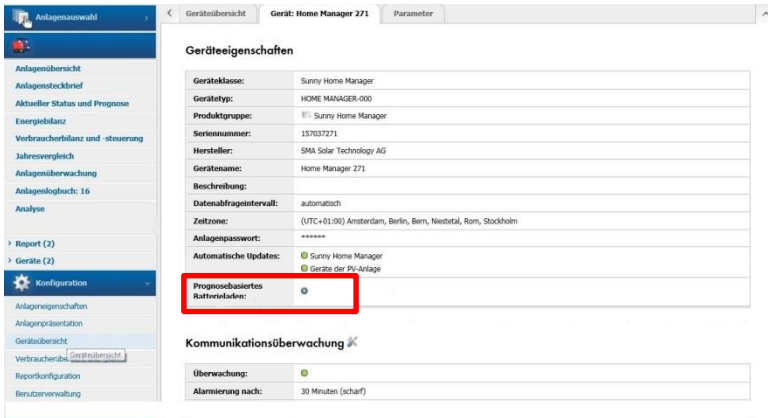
Anlagenauswahl

Anlagenübersicht
Anlagensteckbrief
Aktueller Status und Prognose
Energiebilanz
Verbraucherbilanz und -steuerung
Jahresvergleich
Anlagenüberwachung
Anlagenlogbuch: 16
Analyse

› Report (2)
› Geräte (2)

Konfiguration

Anlageneigenschaften
Anlagenpräsentation
Geräteübersicht
Verbraucherüb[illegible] Geräteübersicht
Reportkonfiguration
Benutzerverwaltung

Geräteübersicht | Gerät: Home Manager 271 | Parameter

Geräteeigenschaften

| | |
|---|---|
| Geräteklasse: | Sunny Home Manager |
| Gerätetyp: | HOME MANAGER-000 |
| Produktgruppe: | Sunny Home Manager |
| Seriennummer: | 157037271 |
| Hersteller: | SMA Solar Technology AG |
| Gerätename: | Home Manager 271 |
| Beschreibung: | |
| Datenabfrageintervall: | automatisch |
| Zeitzone: | (UTC+01:00) Amsterdam, Berlin, Bern, Niestetal, Rom, Stockholm |
| Anlagenpasswort: | ****** |
| Automatische Updates: | Sunny Home Manager<br>Geräte der PV-Anlage |
| Prognosebasiertes Batterieladen: | |

Kommunikationsüberwachung

| | |
|---|---|
| Überwachung: | |
| Alarmierung nach: | 30 Minuten (scharf) |